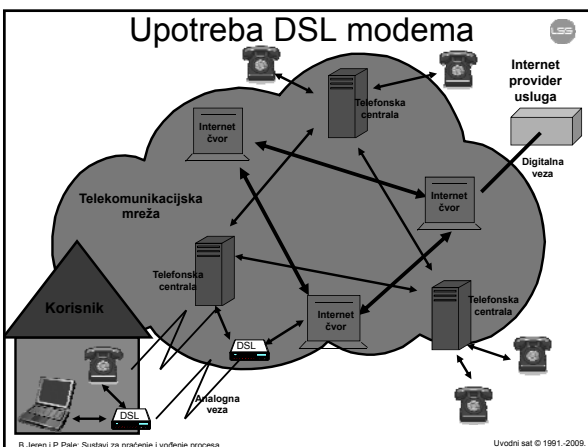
Upotreba DSL modema

LSS

Internet provider usluga

Telefonska centrala

Internet čvor

Digitalna veza

Telekomunikacijska mreža

Internet čvor

Telefonska centrala

Telefonska centrala

Korisnik

Internet čvor

DSL

DSL

Analogna veza

B.Jeren i P.Pale: Sustavi za praćenje i vođenje procesa

Uvodni sat © 1991.-2009.